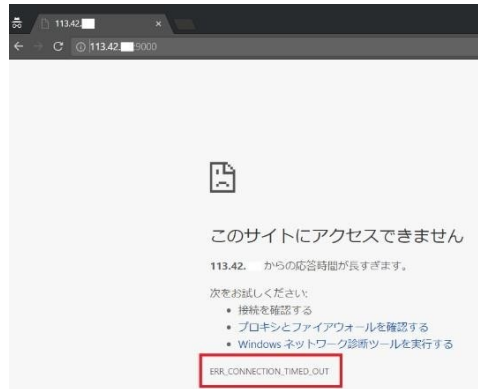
113.42.

113.42.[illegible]9000

このサイトにアクセスできません

113.42.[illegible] からの応答時間が長すぎます。

次をお試しください:

• 接続を確認する
• プロキシとファイアウォールを確認する
• Windows ネットワーク診断ツールを実行する

ERR_CONNECTION_TIMED_OUT